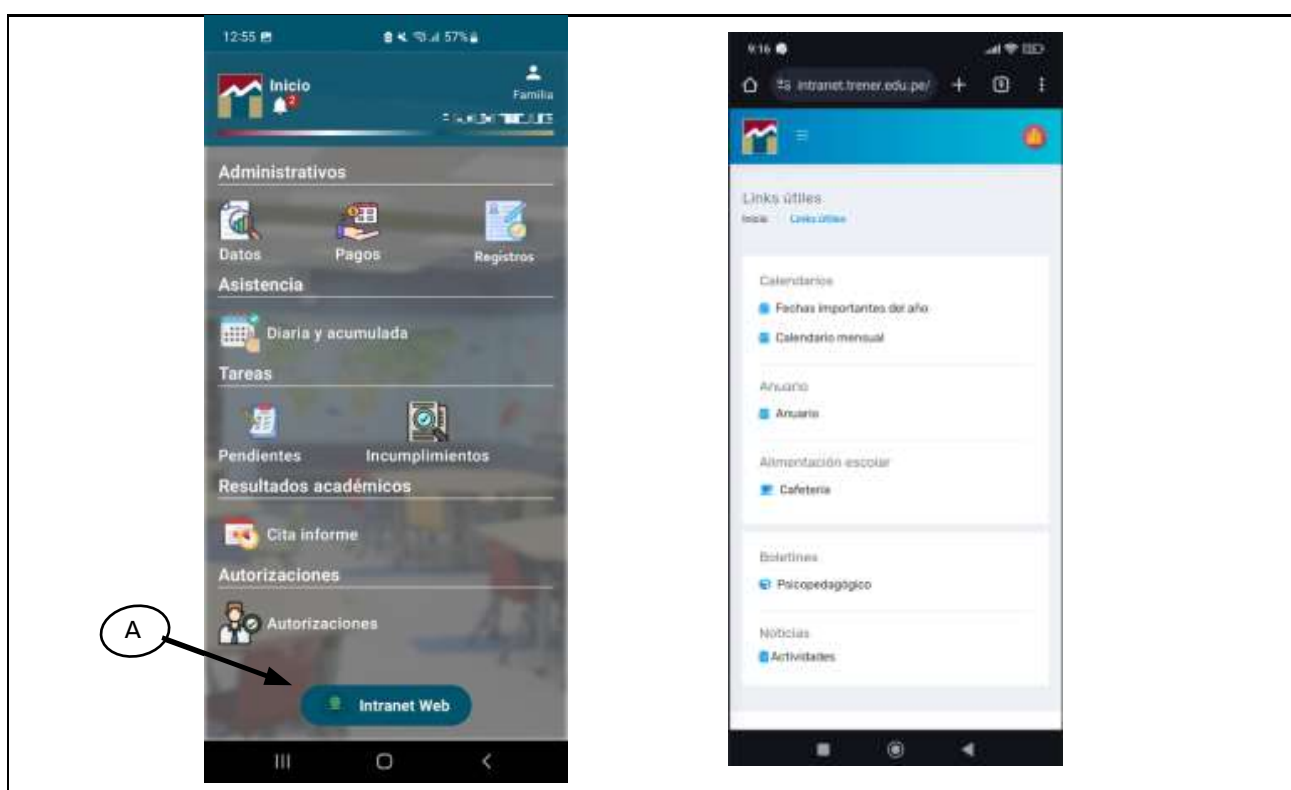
12:55

57%

Inicio

Familia

Administrativos

Datos

Pagos

Registros

Asistencia

Diaria y acumulada

Tareas

Pendientes

Incumplimientos

Resultados académicos

Cita informe

Autorizaciones

Autorizaciones

A

Intranet Web

9:16

intranet.trener.edu.pe/

Links útiles

Inicio Links útiles

Calendarios

Fechas importantes del año

Calendario mensual

Anuario

Anuario

Alimentación escolar

Cafetería

Boletines

Psicopedagógico

Noticias

Actividades